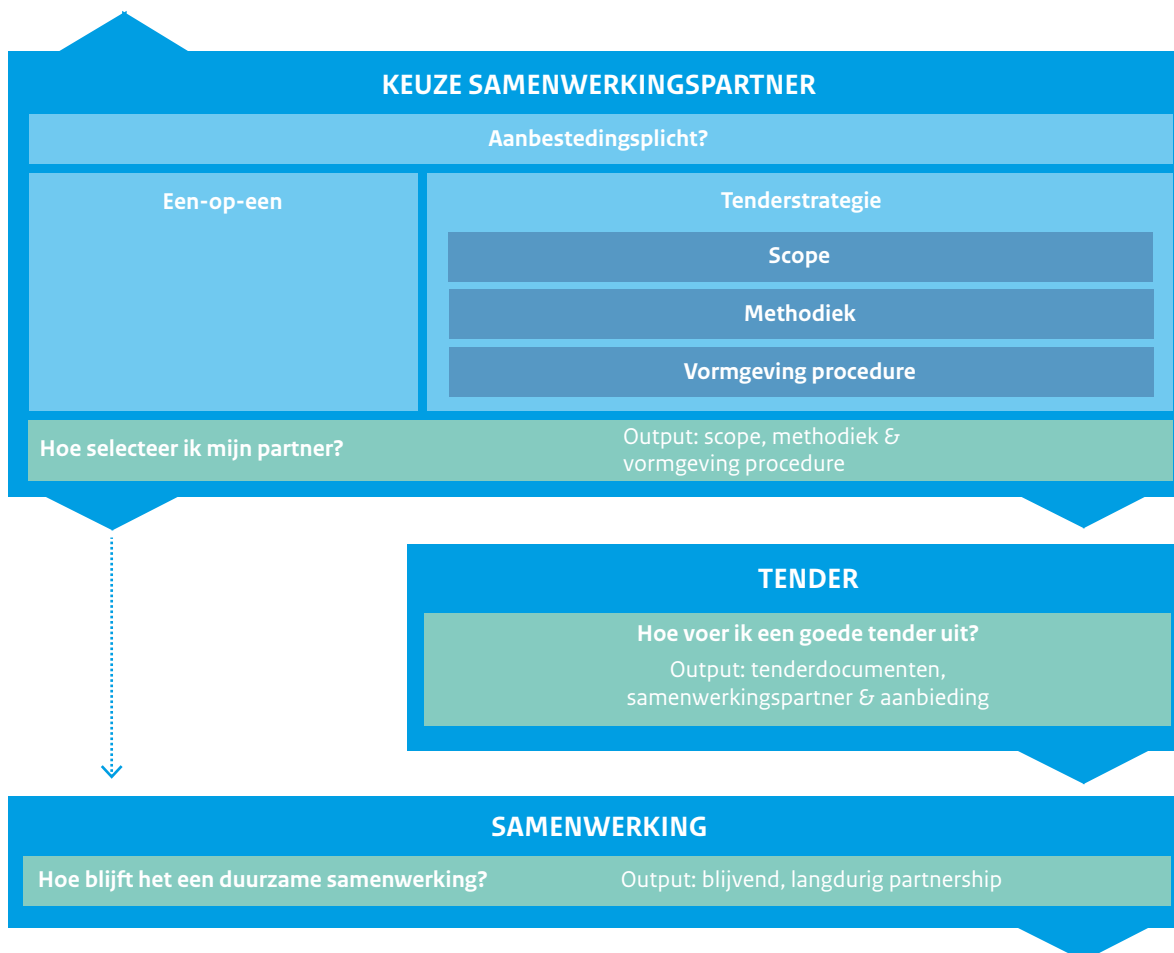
KEUZE SAMENWERKINGSPARTNER

Aanbestedingsplicht?

Een-op-een

Tenderstrategie

Scope

Methodiek

Vormgeving procedure

Hoe selecteer ik mijn partner?

Output: scope, methodiek & vormgeving procedure

TENDER

Hoe voer ik een goede tender uit?

Output: tenderdocumenten, samenwerkingspartner & aanbieding

SAMENWERKING

Hoe blijft het een duurzame samenwerking?

Output: blijvend, langdurig partnership